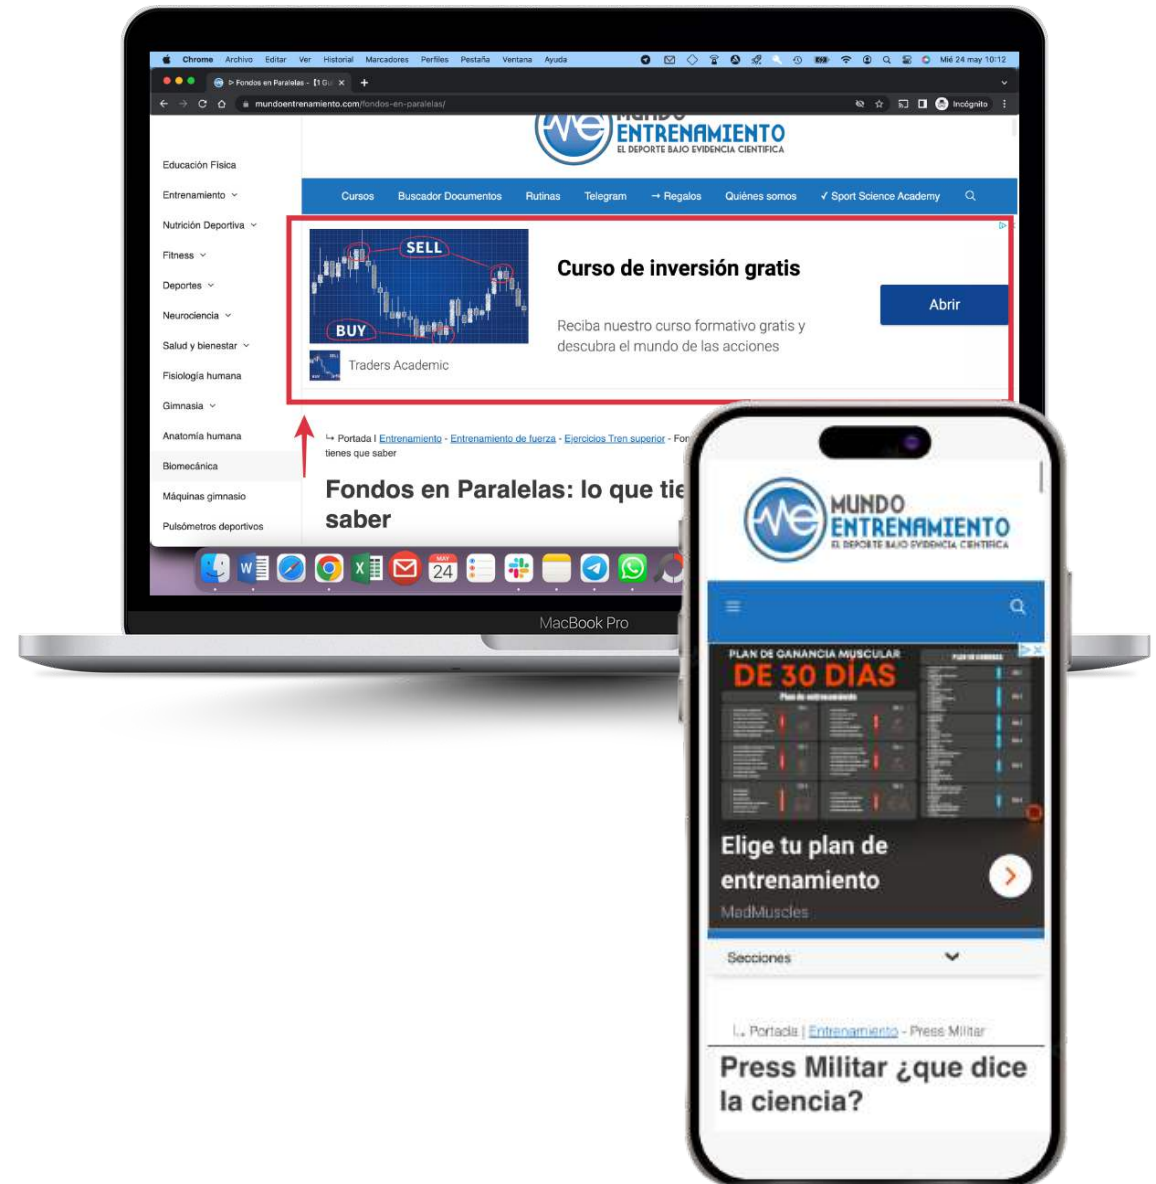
Chrome Archivo Editar Ver Historial Marcadores Perfiles Pestaña Ventana Ayuda Mié 24 may 10:12

Fondos en Paralelas - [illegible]

mundoentrenamiento.com/fondos-en-paralelas/

Incógnito

MUNDO ENTRENAMIENTO
EL DEPORTE BAJO EVIDENCIA CIENTIFICA

Educación Física
Entrenamiento
Nutrición Deportiva
Fitness
Deportes
Neurociencia
Salud y bienestar
Fisiología humana
Gimnasia
Anatomía humana
Biomecánica
Máquinas gimnasio
Pulsómetros deportivos

Cursos Buscador Documentos Rutinas Telegram → Regalos Quiénes somos ✓ Sport Science Academy

SELL
BUY

Curso de inversión gratis

Abrir

Reciba nuestro curso formativo gratis y descubra el mundo de las acciones

Traders Academic

↳ Portada | Entrenamiento - Entrenamiento de fuerza - Ejercicios Tren superior - Fon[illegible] tienes que saber

Fondos en Paralelas: lo que tie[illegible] saber

MAY 24

MacBook Pro

MUNDO ENTRENAMIENTO
EL DEPORTE BAJO EVIDENCIA CIENTIFICA

PLAN DE GANANCIA MUSCULAR
DE 30 DÍAS

Elige tu plan de entrenamiento

MadMuscles

Secciones

↳ Portada | Entrenamiento - Press Militar

Press Militar ¿que dice la ciencia?